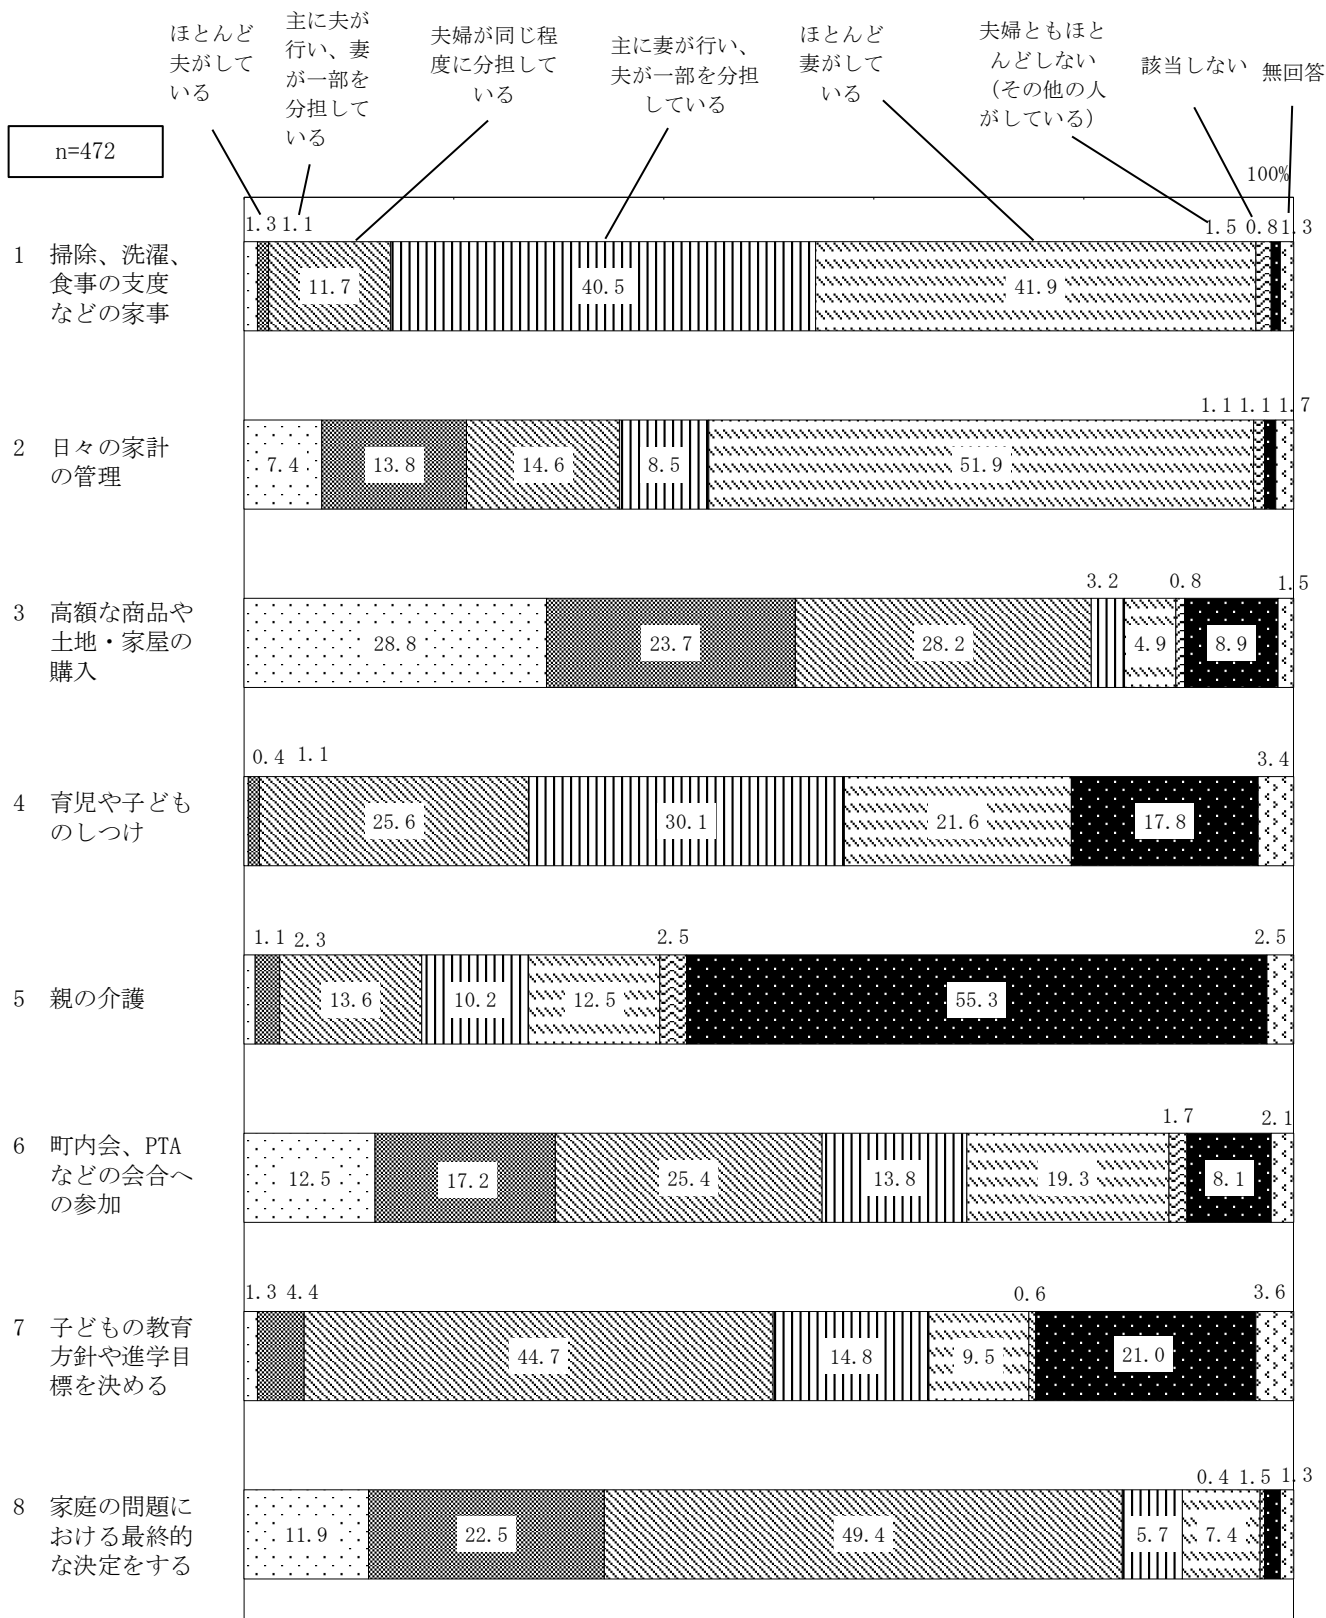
ほとんど夫がしている

主に夫が行い、妻が一部を分担している

夫婦が同じ程度に分担している

主に妻が行い、夫が一部を分担している

ほとんど妻がしている

夫婦ともほとんどしない（その他の人がしている）

該当しない

無回答

n=472

100%

1　掃除、洗濯、食事の支度などの家事
1.3 1.1 11.7 40.5 41.9 1.5 0.8 1.3

2　日々の家計の管理
7.4 13.8 14.6 8.5 51.9 1.1 1.1 1.7

3　高額な商品や土地・家屋の購入
28.8 23.7 28.2 3.2 4.9 0.8 8.9 1.5

4　育児や子どものしつけ
0.4 1.1 25.6 30.1 21.6 17.8 3.4

5　親の介護
1.1 2.3 13.6 10.2 12.5 2.5 55.3 2.5

6　町内会、PTAなどの会合への参加
12.5 17.2 25.4 13.8 19.3 1.7 8.1 2.1

7　子どもの教育方針や進学目標を決める
1.3 4.4 44.7 14.8 9.5 0.6 21.0 3.6

8　家庭の問題における最終的な決定をする
11.9 22.5 49.4 5.7 7.4 0.4 1.5 1.3